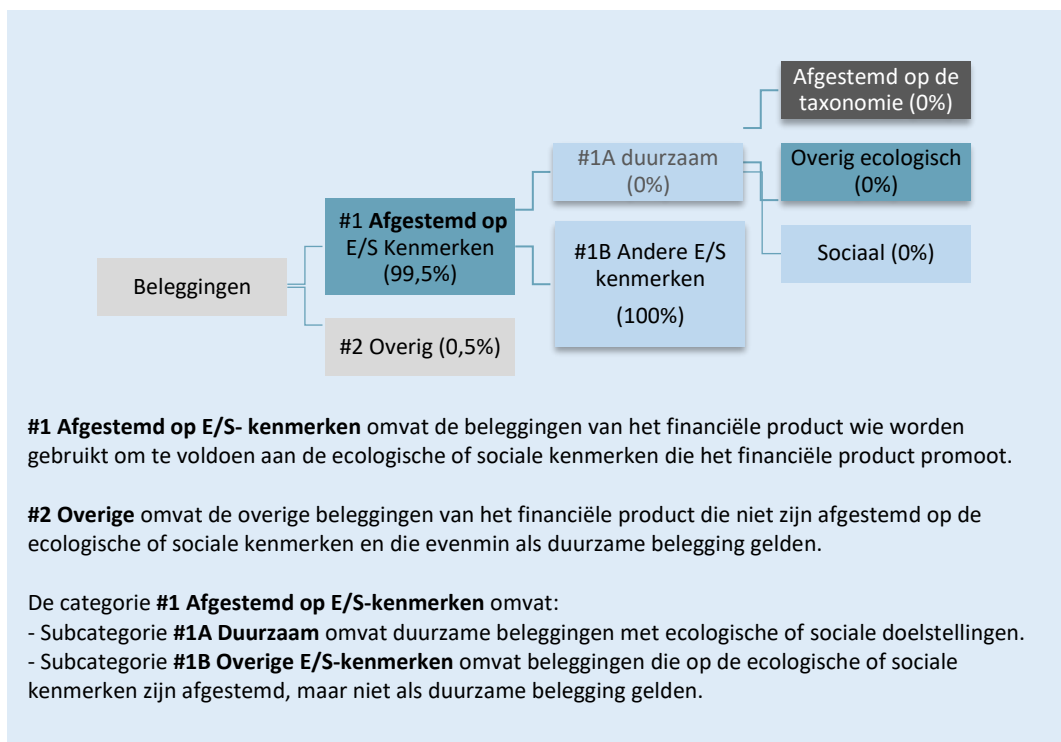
Afgestemd op de taxonomie (0%)

#1A duurzaam (0%)

Overig ecologisch (0%)

#1 **Afgestemd op** E/S Kenmerken (99,5%)

#1B Andere E/S kenmerken (100%)

Sociaal (0%)

Beleggingen

#2 Overig (0,5%)

**#1 Afgestemd op E/S- kenmerken** omvat de beleggingen van het financiële product wie worden gebruikt om te voldoen aan de ecologische of sociale kenmerken die het financiële product promoot.

**#2 Overige** omvat de overige beleggingen van het financiële product die niet zijn afgestemd op de ecologische of sociale kenmerken en die evenmin als duurzame belegging gelden.

De categorie **#1 Afgestemd op E/S-kenmerken** omvat:
- Subcategorie **#1A Duurzaam** omvat duurzame beleggingen met ecologische of sociale doelstellingen.
- Subcategorie **#1B Overige E/S-kenmerken** omvat beleggingen die op de ecologische of sociale kenmerken zijn afgestemd, maar niet als duurzame belegging gelden.